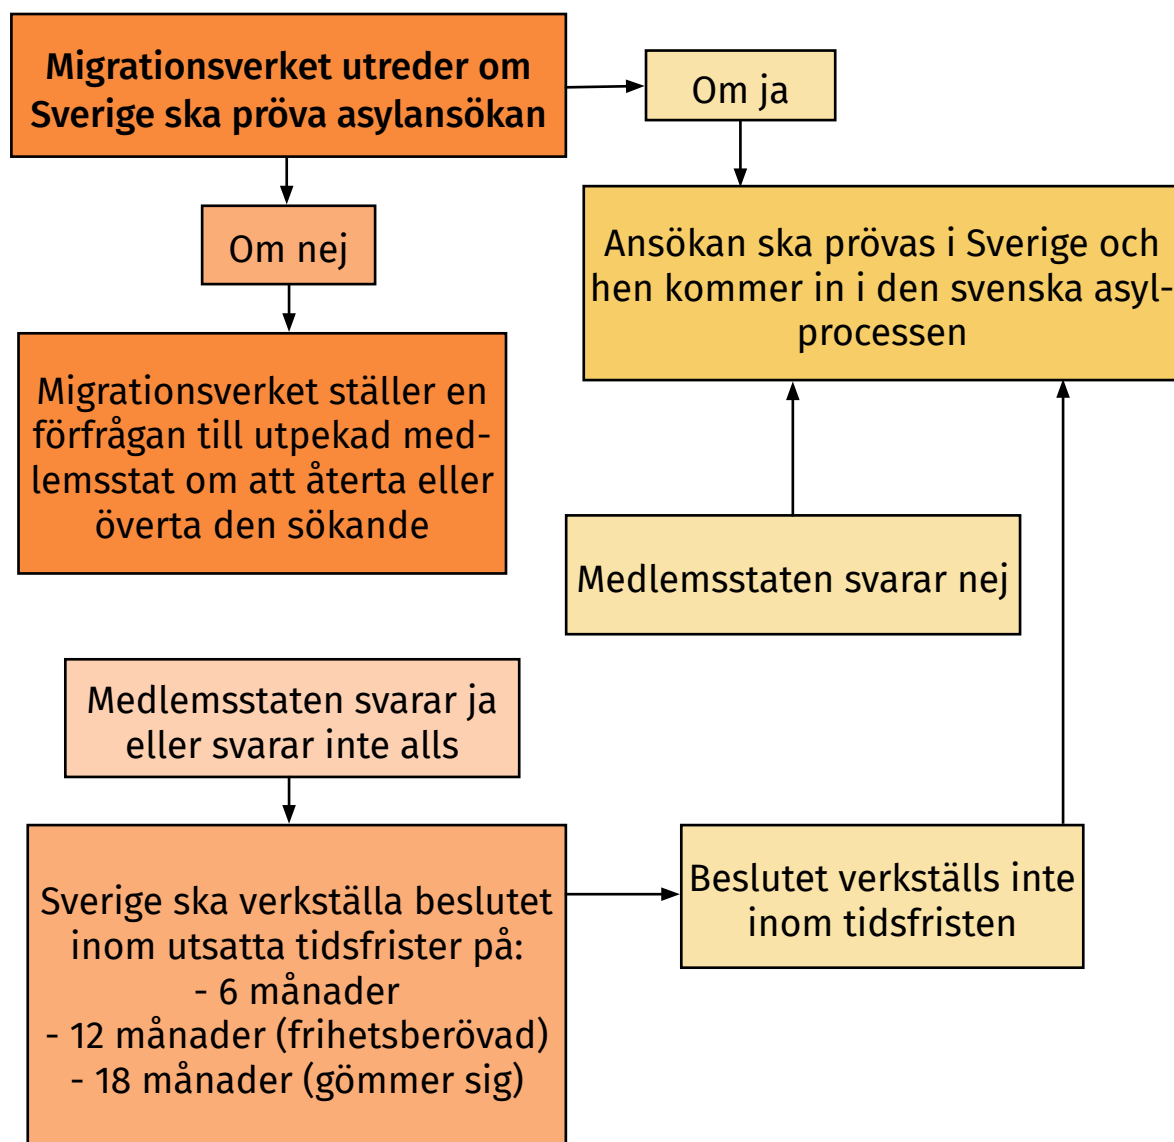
Migrationsverket utreder om Sverige ska pröva asylansökan

Om ja

Ansökan ska prövas i Sverige och hen kommer in i den svenska asylprocessen

Om nej

Migrationsverket ställer en förfrågan till utpekad medlemsstat om att återta eller överta den sökande

Medlemsstaten svarar nej

Medlemsstaten svarar ja eller svarar inte alls

Sverige ska verkställa beslutet inom utsatta tidsfrister på:
- 6 månader
- 12 månader (frihetsberövad)
- 18 månader (gömmer sig)

Beslutet verkställs inte inom tidsfristen